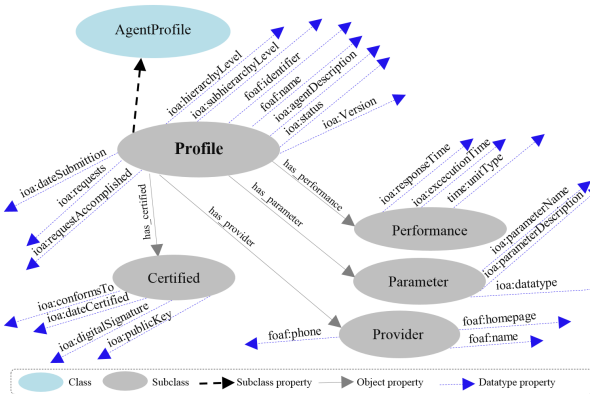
AgentProfile

Profile

ioa:hierarchyLevel
ioa:subhierarchyLevel
foaf:identifier
foaf:name
ioa:agentDescription
ioa:status
ioa:Version

ioa:dateSubmittion
ioa:requests
ioa:requestAccomplished

has_performance
has_parameter
has_provider
has_certified

Performance
ioa:responseTime
ioa:excecutionTime
time:unitType

Parameter
ioa:parameterName
ioa:parameterDescription
ioa:datatype

Certified
ioa:conformsTo
ioa:dateCertified
ioa:digitalSignature
ioa:publicKey

Provider
foaf:phone
foaf:homepage
foaf:name

Class
Subclass
Subclass property
Object property
Datatype property